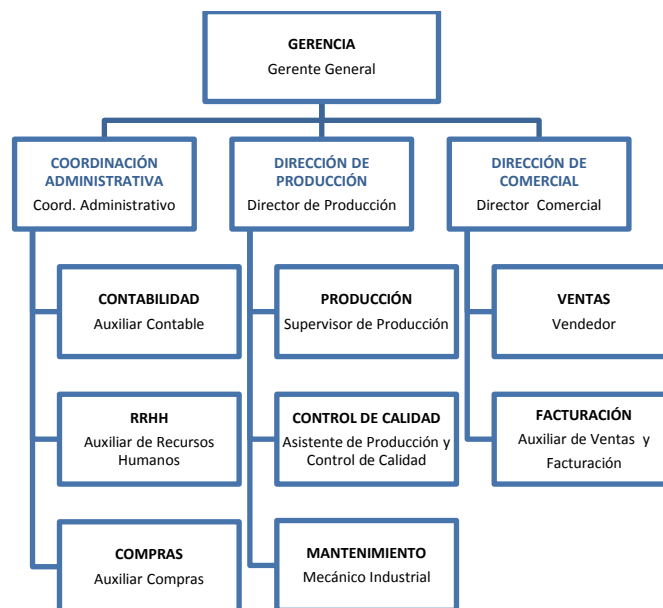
GERENCIA
Gerente General

COORDINACIÓN ADMINISTRATIVA
Coord. Administrativo

CONTABILIDAD
Auxiliar Contable

RRHH
Auxiliar de Recursos Humanos

COMPRAS
Auxiliar Compras

DIRECCIÓN DE PRODUCCIÓN
Director de Producción

PRODUCCIÓN
Supervisor de Producción

CONTROL DE CALIDAD
Asistente de Producción y Control de Calidad

MANTENIMIENTO
Mecánico Industrial

DIRECCIÓN DE COMERCIAL
Director Comercial

VENTAS
Vendedor

FACTURACIÓN
Auxiliar de Ventas y Facturación